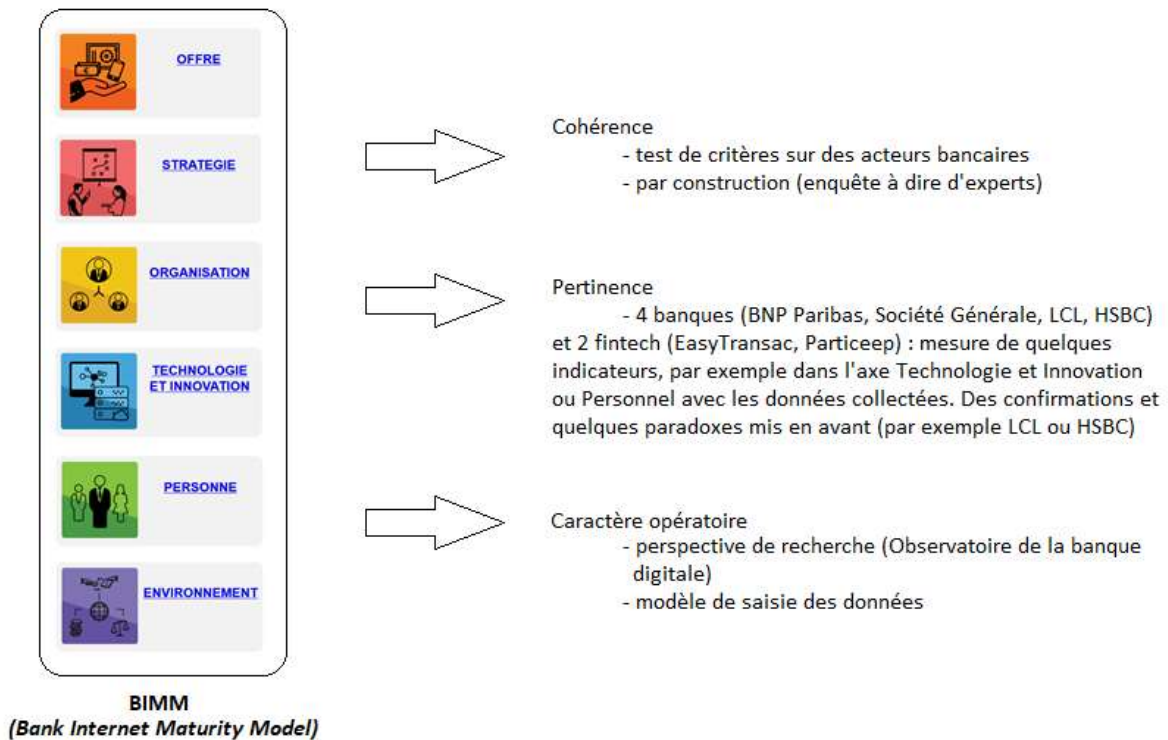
OFFRE

STRATEGIE

ORGANISATION

TECHNOLOGIE ET INNOVATION

PERSONNE

ENVIRONNEMENT

BIMM
(Bank Internet Maturity Model)

Cohérence
- test de critères sur des acteurs bancaires
- par construction (enquête à dire d'experts)

Pertinence
- 4 banques (BNP Paribas, Société Générale, LCL, HSBC) et 2 fintech (EasyTransac, Particeep) : mesure de quelques indicateurs, par exemple dans l'axe Technologie et Innovation ou Personnel avec les données collectées. Des confirmations et quelques paradoxes mis en avant (par exemple LCL ou HSBC)

Caractère opératoire
- perspective de recherche (Observatoire de la banque digitale)
- modèle de saisie des données